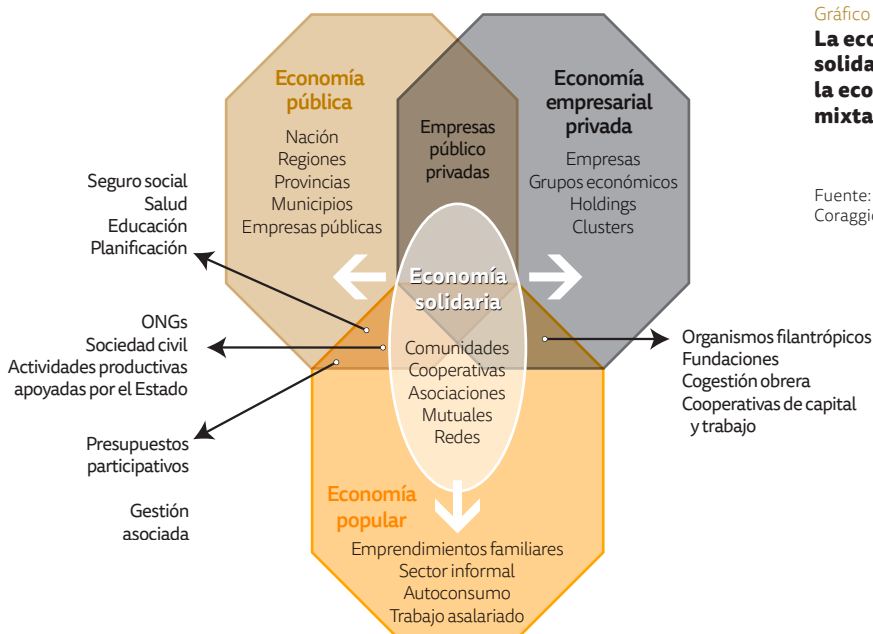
Gráfico
La eco
solida
la eco
mixta

Fuente:
Coraggi

Economía pública
Nación
Regiones
Provincias
Municipios
Empresas públicas

Empresas público privadas

Economía empresarial privada
Empresas
Grupos económicos
Holdings
Clusters

Economía solidaria
Comunidades
Cooperativas
Asociaciones
Mutuales
Redes

Seguro social
Salud
Educación
Planificación

ONGs
Sociedad civil
Actividades productivas apoyadas por el Estado

Presupuestos participativos

Gestión asociada

Organismos filantrópicos
Fundaciones
Cogestión obrera
Cooperativas de capital y trabajo

Economía popular
Emprendimientos familiares
Sector informal
Autoconsumo
Trabajo asalariado